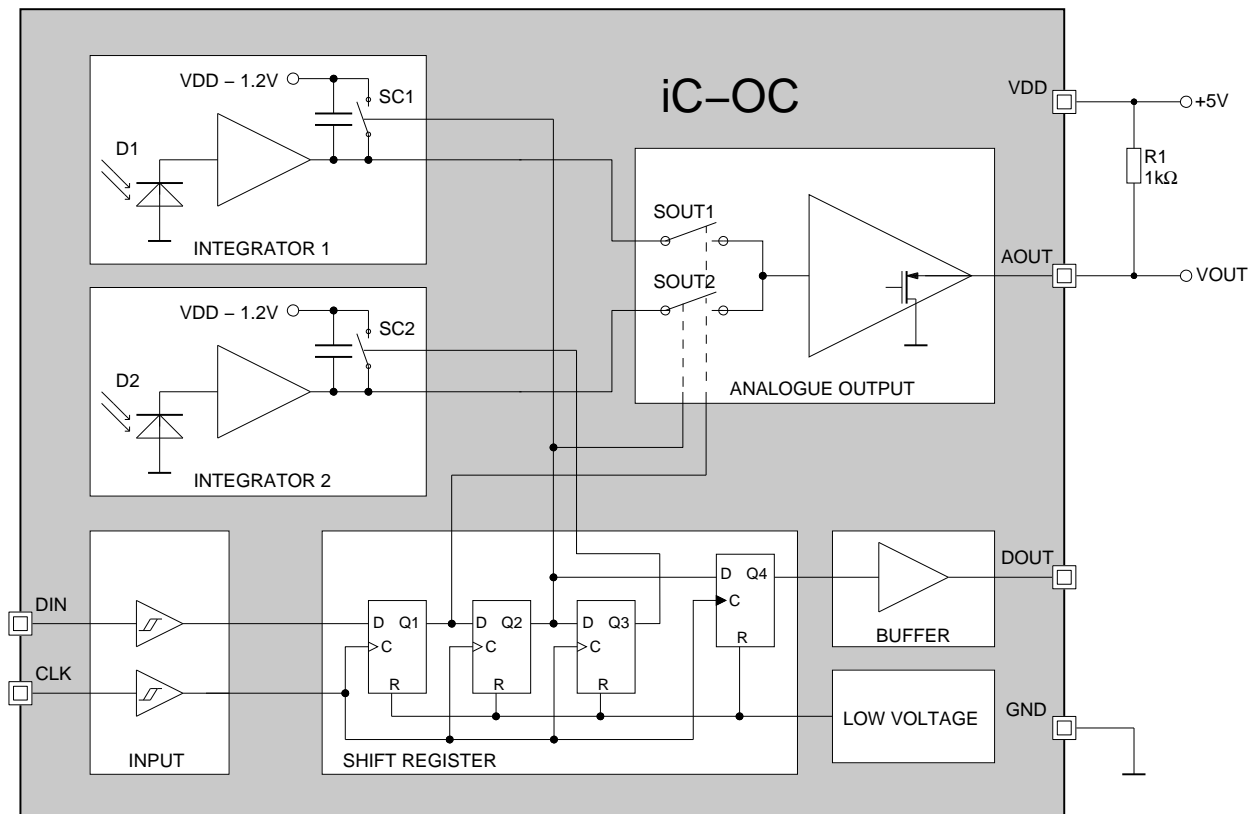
iC–OC

VDD – 1.2V
SC1
D1
INTEGRATOR 1

VDD – 1.2V
SC2
D2
INTEGRATOR 2

SOUT1
SOUT2
ANALOGUE OUTPUT

VDD
+5V
R1
1kΩ
AOUT
VOUT

DIN
CLK
INPUT

D Q1
C
R
D Q2
C
R
D Q3
C
R
D Q4
C
R
SHIFT REGISTER

BUFFER
DOUT
LOW VOLTAGE
GND